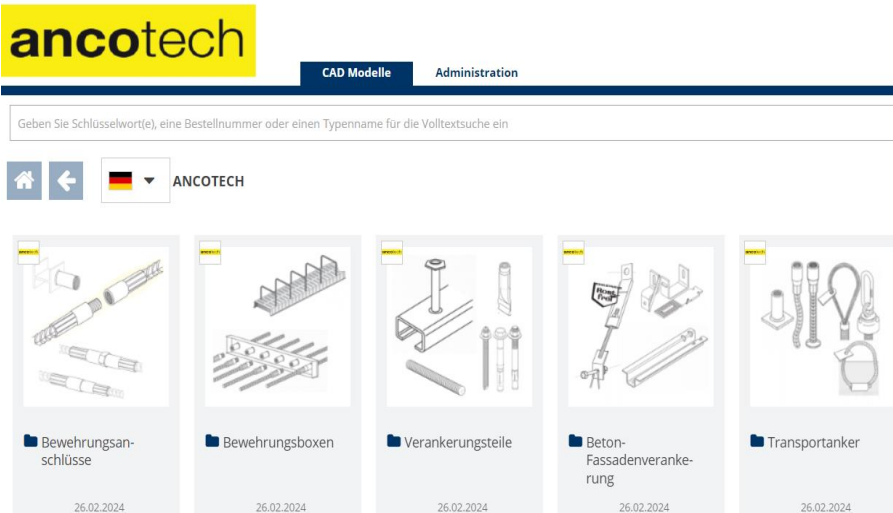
ancotech

CAD Modelle

Administration

Geben Sie Schlüsselwort(e), eine Bestellnummer oder einen Typenname für die Volltextsuche ein

ANCOTECH

Bewehrungsanschlüsse

26.02.2024

Bewehrungsboxen

26.02.2024

Verankerungsteile

26.02.2024

Beton-Fassadenverankerung

26.02.2024

Transportanker

26.02.2024